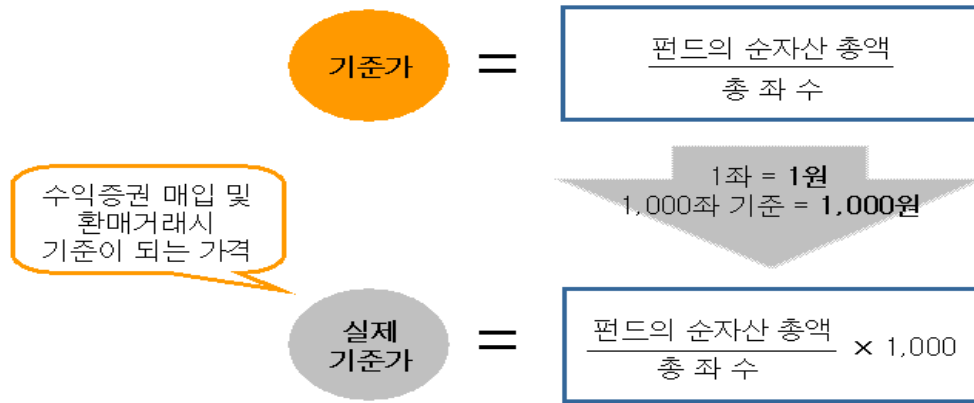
기준가 = $\frac{\text{펀드의 순자산 총액}}{\text{총 좌 수}}$

1좌 = **1원**
1,000좌 기준 = **1,000원**

수익증권 매입 및 환매거래시 기준이 되는 가격

실제 기준가 = $\frac{\text{펀드의 순자산 총액}}{\text{총 좌 수}} \times 1,000$